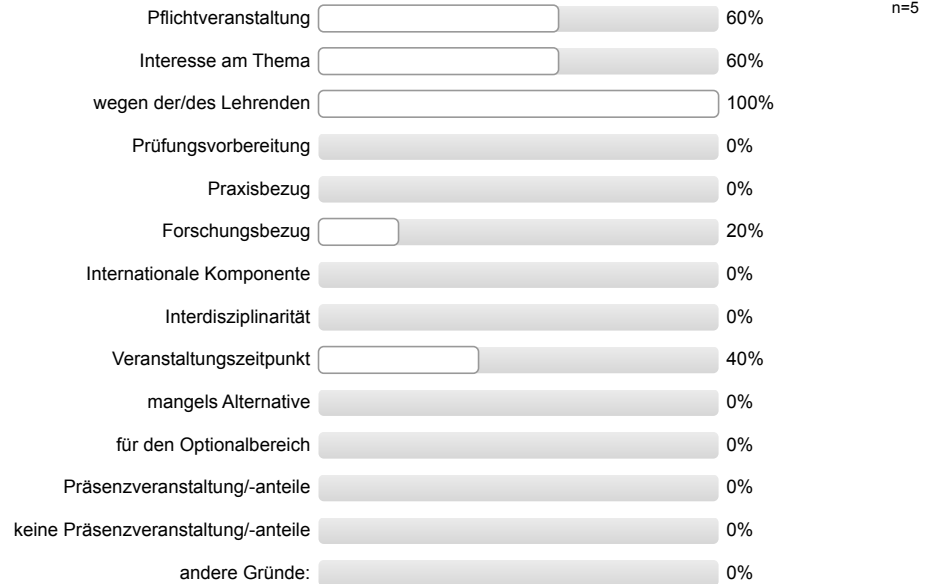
n=5

| | |
|---|---|
| Pflichtveranstaltung | 60% |
| Interesse am Thema | 60% |
| wegen der/des Lehrenden | 100% |
| Prüfungsvorbereitung | 0% |
| Praxisbezug | 0% |
| Forschungsbezug | 20% |
| Internationale Komponente | 0% |
| Interdisziplinarität | 0% |
| Veranstaltungszeitpunkt | 40% |
| mangels Alternative | 0% |
| für den Optionalbereich | 0% |
| Präsenzveranstaltung/-anteile | 0% |
| keine Präsenzveranstaltung/-anteile | 0% |
| andere Gründe: | 0% |